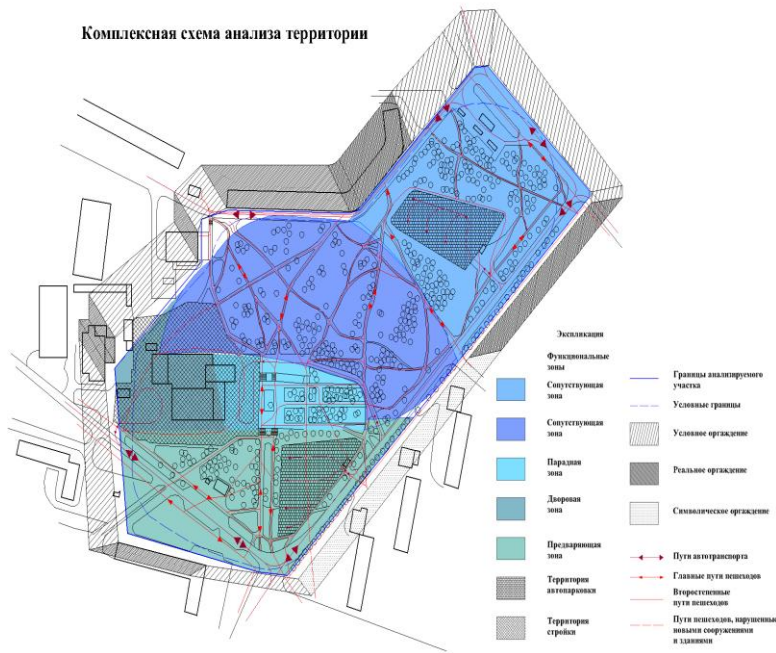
Комплексная схема анализа территории

Экспликации

Функциональные зоны

Сопутствующая зона

Сопутствующая зона

Парадная зона

Дворовая зона

Предварительная зона

Территория автопарковки

Территория стройки

Границы анализируемого участка

Условные границы

Условное орграждение

Реальное ограждение

Символическое ограждение

Пути автотранспорта

Главные пути пешеходов

Второстепенные пути пешеходов

Пути пешеходов, нарушенные новыми сооружениями и зданиями